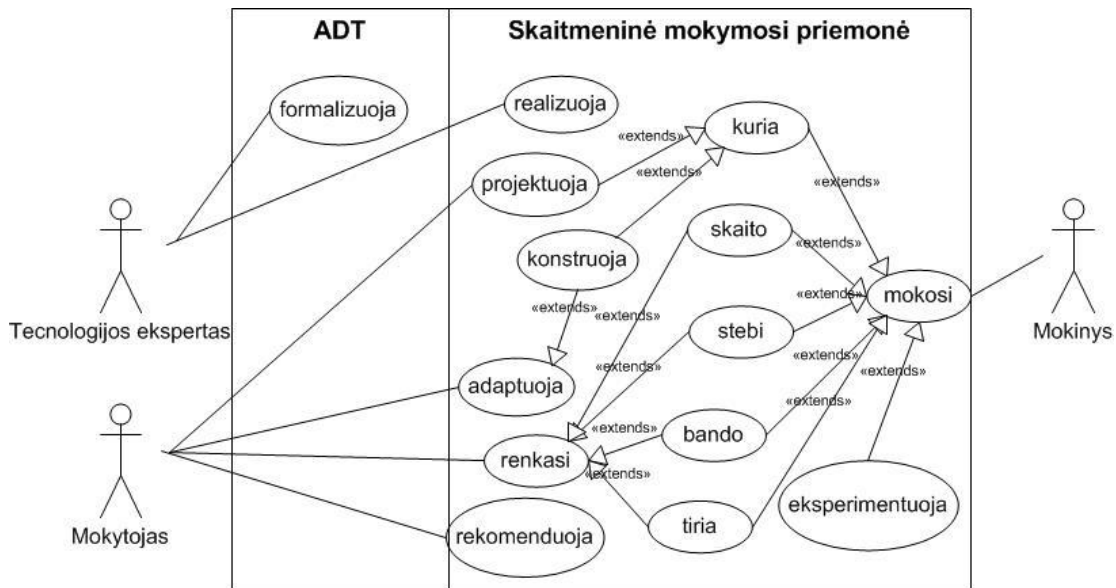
ADT

Skaitmeninė mokymosi priemonė

formalizuoja

realizuoja

kuria

«extends»

«extends»

projektuoja

«extends»

skaito

«extends»

konstruoja

«extends»

mokosi

«extends»

«extends»

stebi

«extends»

«extends»

adaptuoja

«extends»

«extends»

bando

«extends»

renkasi

«extends»

eksperimentuoja

tiria

rekomenduoja

Tecnologijos ekspertas

Mokytojas

Mokinys